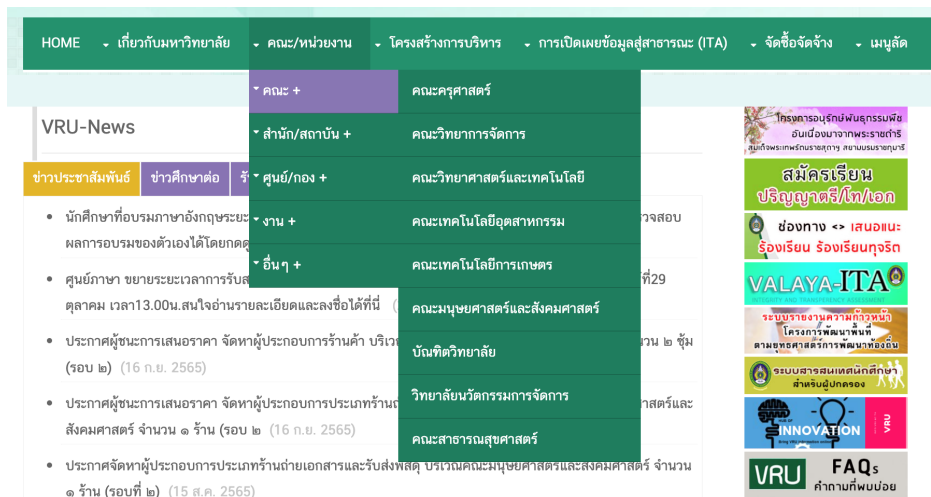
HOME ▾ เกี่ยวกับมหาวิทยาลัย ▾ คณะ/หน่วยงาน ▾ โครงสร้างการบริหาร ▾ การเปิดเผยข้อมูลสู่สาธารณะ (ITA) ▾ จัดซื้อจัดจ้าง ▾ เมนูลัด

▾ คณะ +
▾ สำนัก/สถาบัน +
▾ ศูนย์/กอง +
▾ งาน +
▾ อื่นๆ +

คณะครุศาสตร์
คณะวิทยาการจัดการ
คณะวิทยาศาสตร์และเทคโนโลยี
คณะเทคโนโลยีอุตสาหกรรม
คณะเทคโนโลยีการเกษตร
คณะมนุษยศาสตร์และสังคมศาสตร์
บัณฑิตวิทยาลัย
วิทยาลัยนวัตกรรมการจัดการ
คณะสาธารณสุขศาสตร์

VRU-News

ข่าวประชาสัมพันธ์ ข่าวศึกษาต่อ รั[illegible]

• นักศึกษาที่อบรมภาษาอังกฤษระยะ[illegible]วจสอบ ผลการอบรมของตัวเองได้โดยกดดู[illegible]
• ศูนย์ภาษา ขยายระยะเวลาการรับส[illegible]ที่29 ตุลาคม เวลา13.00น.สนใจอ่านรายละเอียดและลงชื่อได้ที่นี่ ([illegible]
• ประกาศผู้ชนะการเสนอราคา จัดหาผู้ประกอบการร้านค้า บริเว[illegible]วน ๒ ซุ้ม (รอบ ๒) (16 ก.ย. 2565)
• ประกาศผู้ชนะการเสนอราคา จัดหาผู้ประกอบการประเภทร้าน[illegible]ศาสตร์และ สังคมศาสตร์ จำนวน ๑ ร้าน (รอบ ๒ (16 ก.ย. 2565)
• ประกาศจัดหาผู้ประกอบการประเภทร้านถ่ายเอกสารและรับส่งพัสดุ บริเวณคณะมนุษยศาสตร์และสังคมศาสตร์ จำนวน ๑ ร้าน (รอบที่ ๒) (15 ส.ค. 2565)

โครงการอนุรักษ์พันธุกรรมพืช อันเนื่องมาจากพระราชดำริ สมเด็จพระเทพรัตนราชสุดาฯ สยามบรมราชกุมารี
สมัครเรียน ปริญญาตรี/โท/เอก
ช่องทาง <> เสนอแนะ ร้องเรียน ร้องเรียนทุจริต
VALAYA-ITA INTEGRITY AND TRANSPARENCY ASSESSMENT
ระบบรายงานความก้าวหน้า โครงการพัฒนาพื้นที่ ตามยุทธศาสตร์การพัฒนาท้องถิ่น
ระบบสารสนเทศนักศึกษา สำหรับผู้ปกครอง
INNOVATION VRU
VRU FAQs คำถามที่พบบ่อย